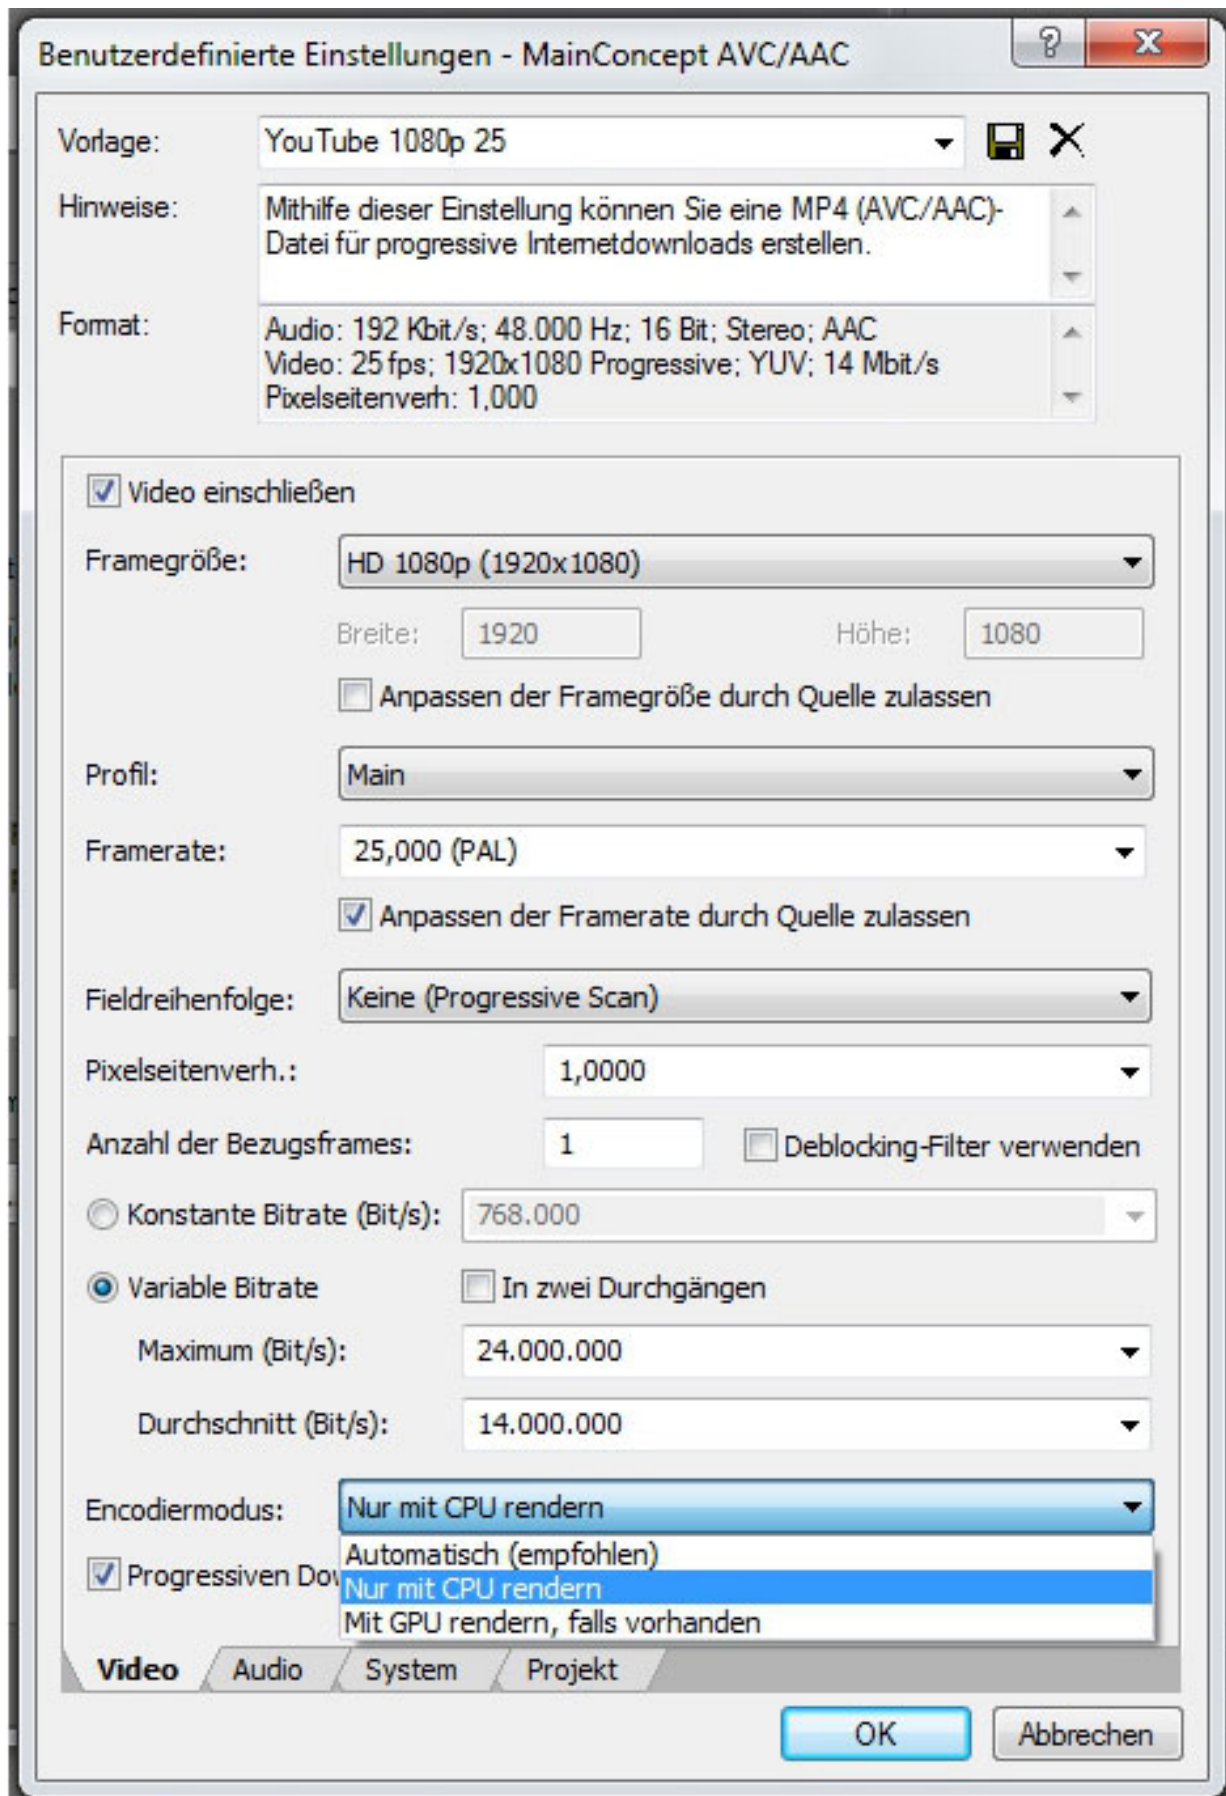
Benutzerdefinierte Einstellungen - MainConcept AVC/AAC

?

Vorlage: YouTube 1080p 25

Hinweise: Mithilfe dieser Einstellung können Sie eine MP4 (AVC/AAC)-Datei für progressive Internetdownloads erstellen.

Format: Audio: 192 Kbit/s; 48.000 Hz; 16 Bit; Stereo; AAC
Video: 25 fps; 1920x1080 Progressive; YUV; 14 Mbit/s
Pixelseitenverh: 1,000

Video einschließen

Framegröße: HD 1080p (1920x1080)

Breite: 1920 Höhe: 1080

Anpassen der Framegröße durch Quelle zulassen

Profil: Main

Framerate: 25,000 (PAL)

Anpassen der Framerate durch Quelle zulassen

Fieldreihenfolge: Keine (Progressive Scan)

Pixelseitenverh.: 1,0000

Anzahl der Bezugsframes: 1 Deblocking-Filter verwenden

Konstante Bitrate (Bit/s): 768.000

Variable Bitrate In zwei Durchgängen

Maximum (Bit/s): 24.000.000

Durchschnitt (Bit/s): 14.000.000

Encodiermodus: Nur mit CPU rendern

Progressiven Do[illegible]

Automatisch (empfohlen)
Nur mit CPU rendern
Mit GPU rendern, falls vorhanden

Video Audio System Projekt

OK Abbrechen